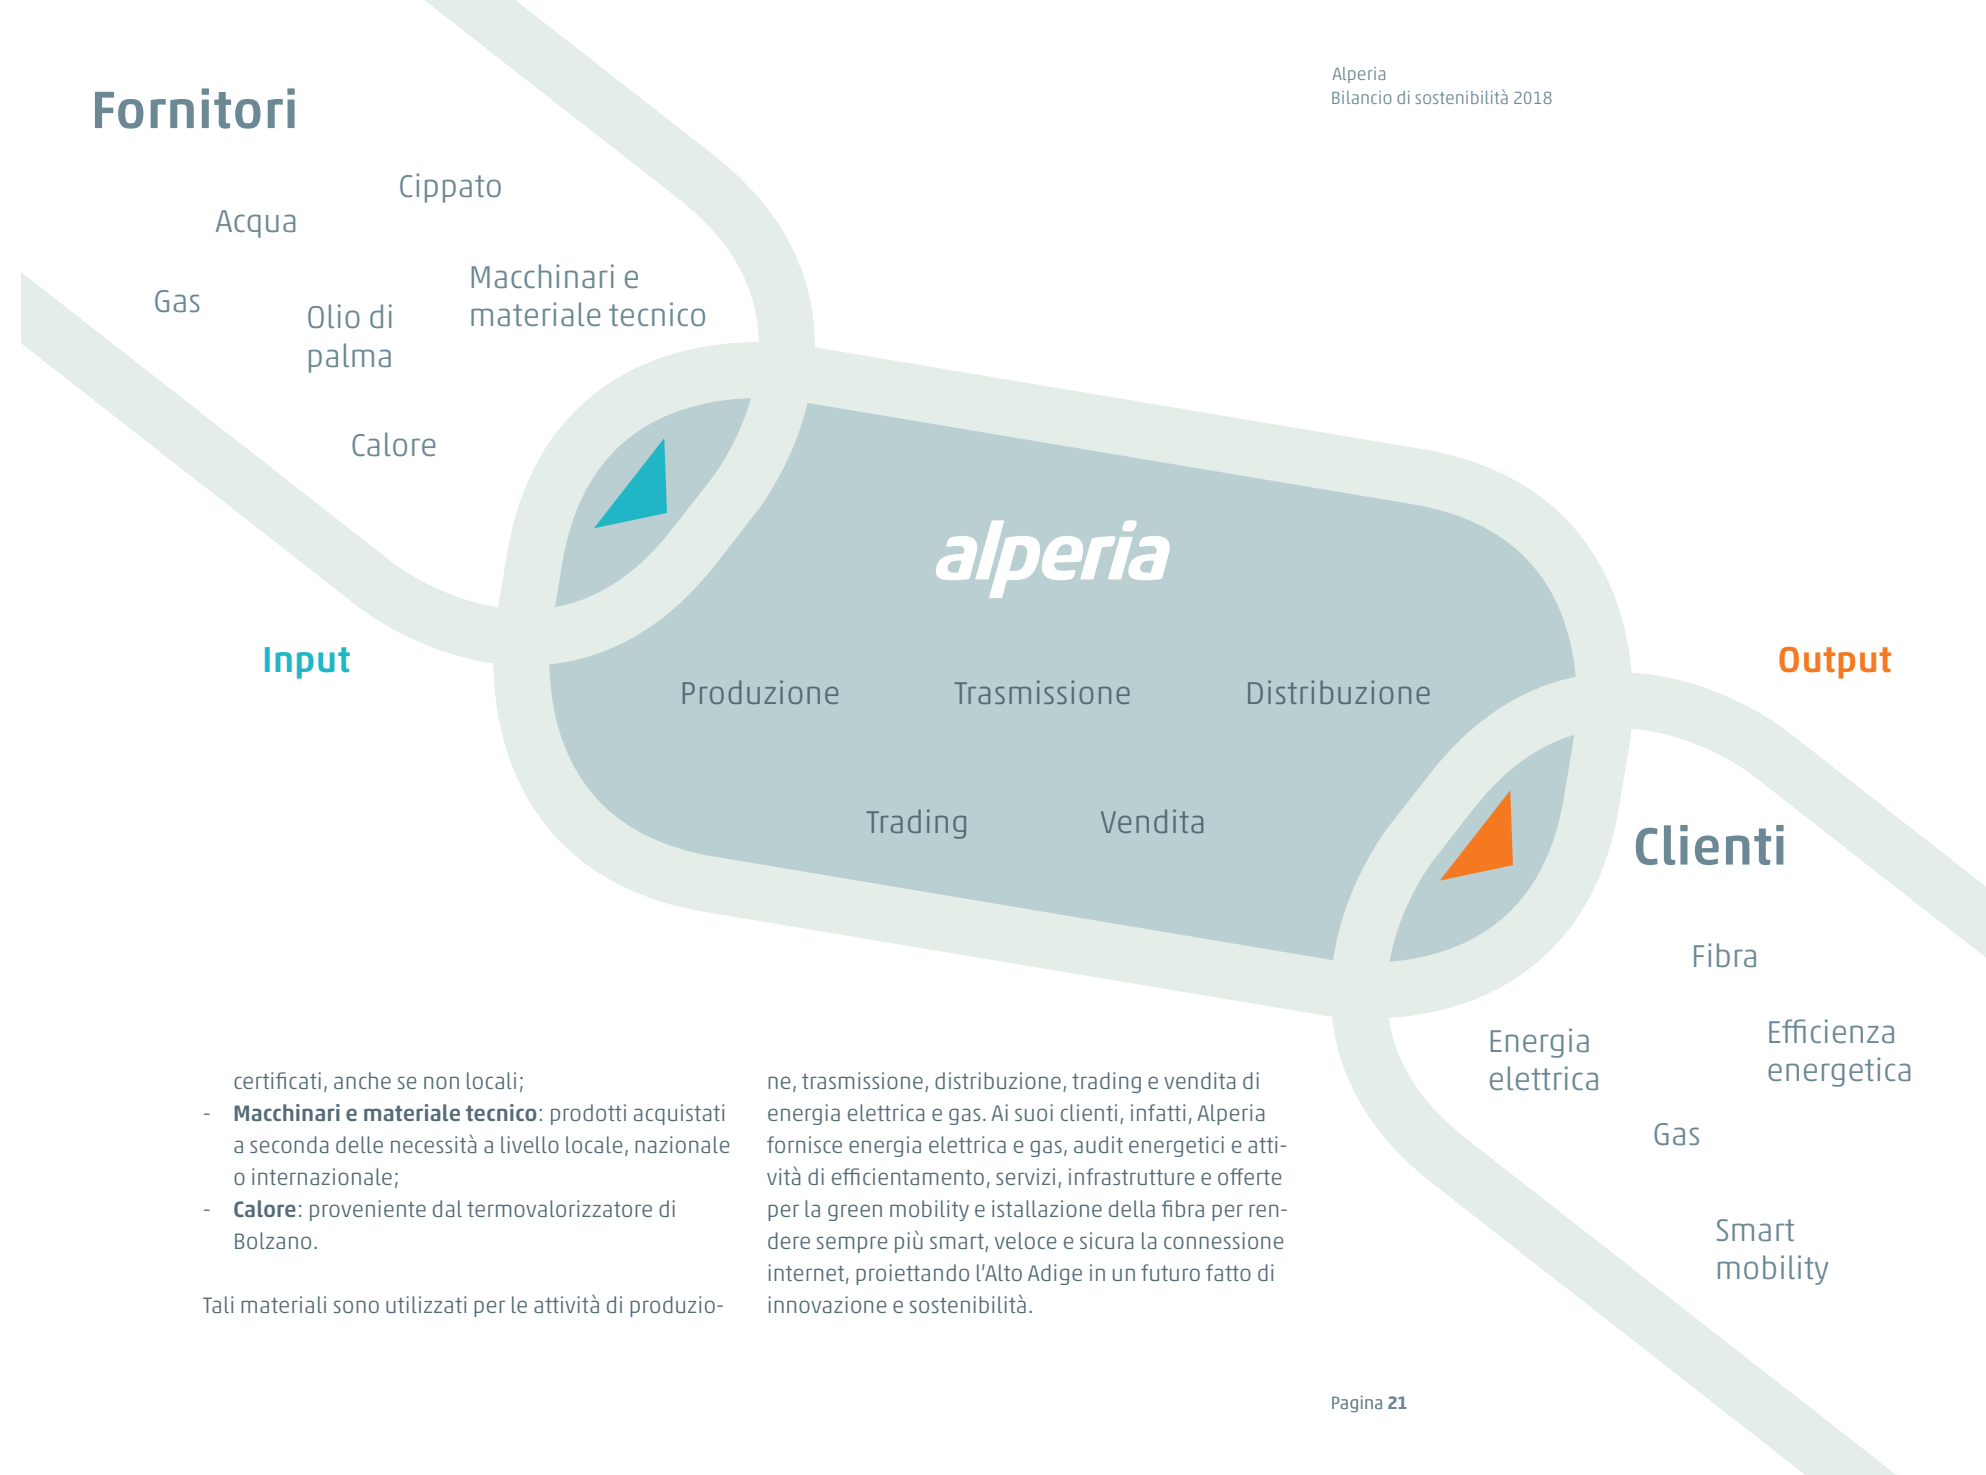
Alperia
Bilancio di sostenibilità 2018

Fornitori

Cippato

Acqua

Gas

Olio di palma

Macchinari e materiale tecnico

Calore

alperia

Input

Output

Produzione

Trasmissione

Distribuzione

Trading

Vendita

Clienti

Fibra

Energia elettrica

Efficienza energetica

Gas

Smart mobility

certificati, anche se non locali;
- **Macchinari e materiale tecnico**: prodotti acquistati a seconda delle necessità a livello locale, nazionale o internazionale;
- **Calore**: proveniente dal termovalorizzatore di Bolzano.

Tali materiali sono utilizzati per le attività di produzione, trasmissione, distribuzione, trading e vendita di energia elettrica e gas. Ai suoi clienti, infatti, Alperia fornisce energia elettrica e gas, audit energetici e attività di efficientamento, servizi, infrastrutture e offerte per la green mobility e istallazione della fibra per rendere sempre più smart, veloce e sicura la connessione internet, proiettando l'Alto Adige in un futuro fatto di innovazione e sostenibilità.

Pagina **21**